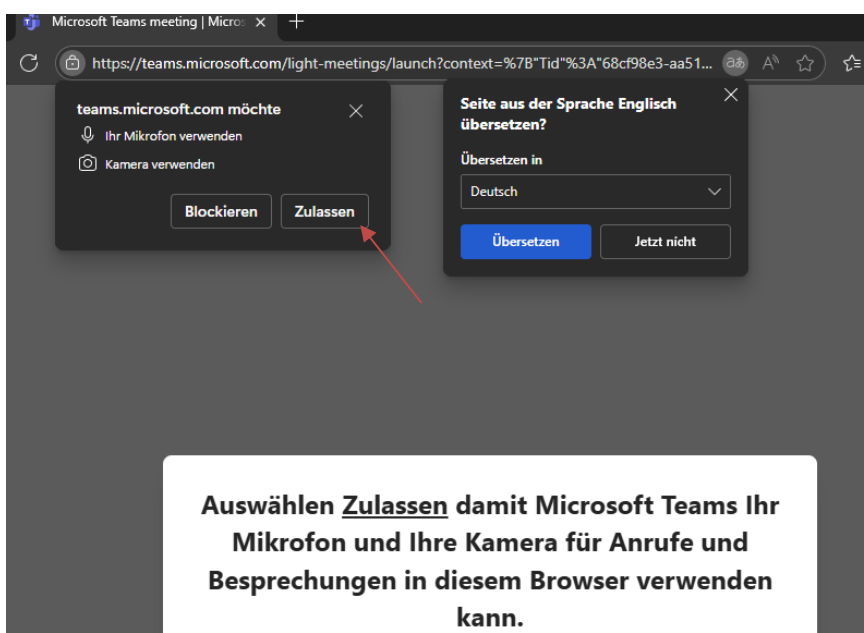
Microsoft Teams meeting | Micros ×

https://teams.microsoft.com/light-meetings/launch?context=%7B"Tid"%3A"68cf98e3-aa51...

teams.microsoft.com möchte
Ihr Mikrofon verwenden
Kamera verwenden
Blockieren Zulassen

Seite aus der Sprache Englisch übersetzen?
Übersetzen in
Deutsch
Übersetzen Jetzt nicht

Auswählen Zulassen damit Microsoft Teams Ihr Mikrofon und Ihre Kamera für Anrufe und Besprechungen in diesem Browser verwenden kann.